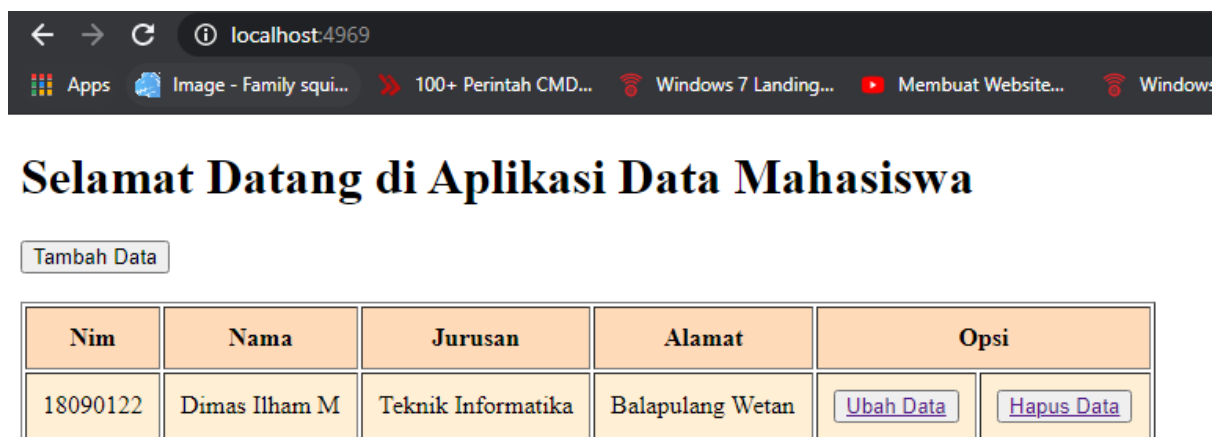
localhost:4969

Apps Image - Family squi... 100+ Perintah CMD... Windows 7 Landing... Membuat Website... Windows

Selamat Datang di Aplikasi Data Mahasiswa

Tambah Data

| Nim | Nama | Jurusan | Alamat | Opsi | |
|---|---|---|---|---|---|
| 18090122 | Dimas Ilham M | Teknik Informatika | Balapulang Wetan | Ubah Data | Hapus Data |